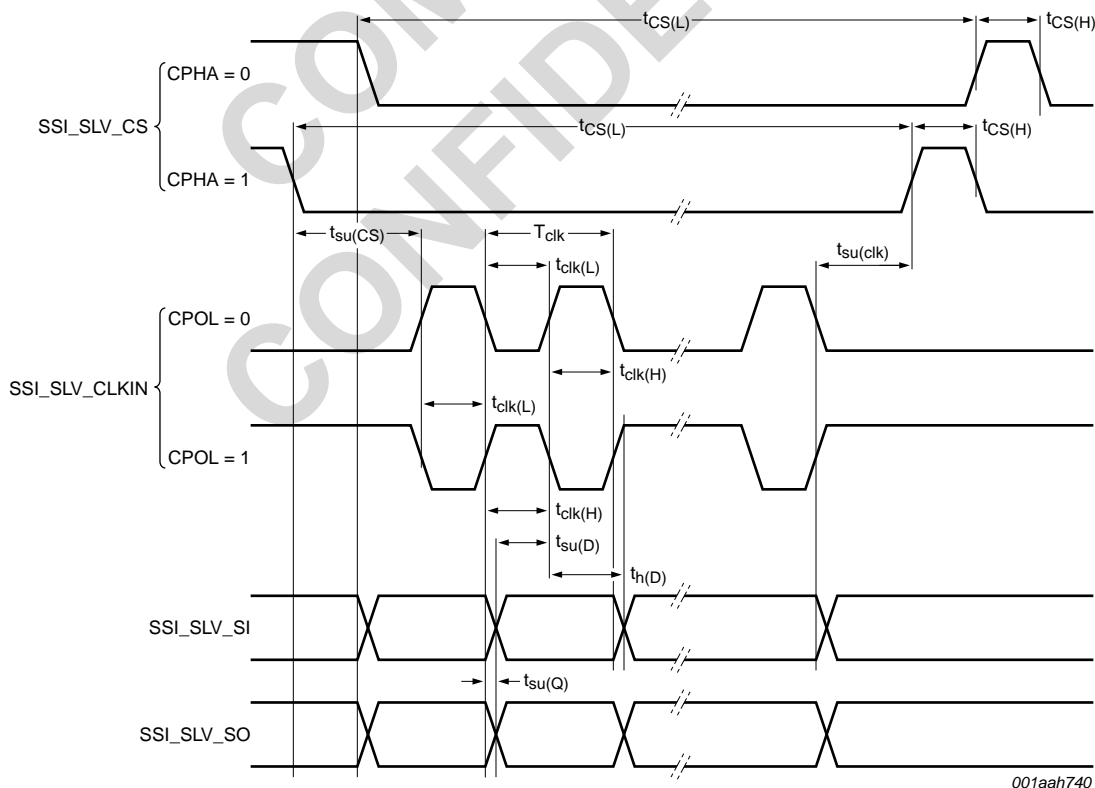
$t_{CS(L)}$
$t_{CS(H)}$
CPHA = 0
SSI_SLV_CS
$t_{CS(L)}$
$t_{CS(H)}$
CPHA = 1
$t_{su(CS)}$
$T_{clk}$
$t_{clk(L)}$
$t_{su(clk)}$
CPOL = 0
$t_{clk(H)}$
SSI_SLV_CLKIN
$t_{clk(L)}$
CPOL = 1
$t_{clk(H)}$
$t_{su(D)}$
$t_{h(D)}$
SSI_SLV_SI
$t_{su(Q)}$
SSI_SLV_SO
001aah740
CONFIDENTIAL